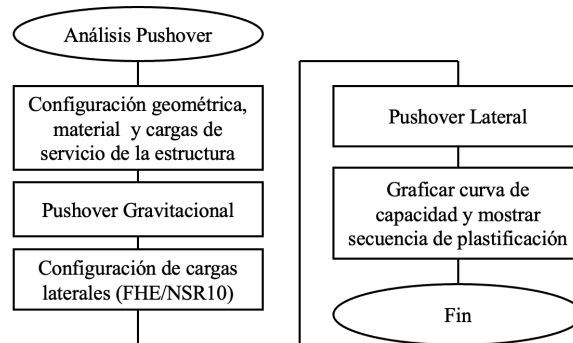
Análisis Pushover

Configuración geométrica, material y cargas de servicio de la estructura

Pushover Gravitacional

Configuración de cargas laterales (FHE/NSR10)

Pushover Lateral

Graficar curva de capacidad y mostrar secuencia de plastificación

Fin